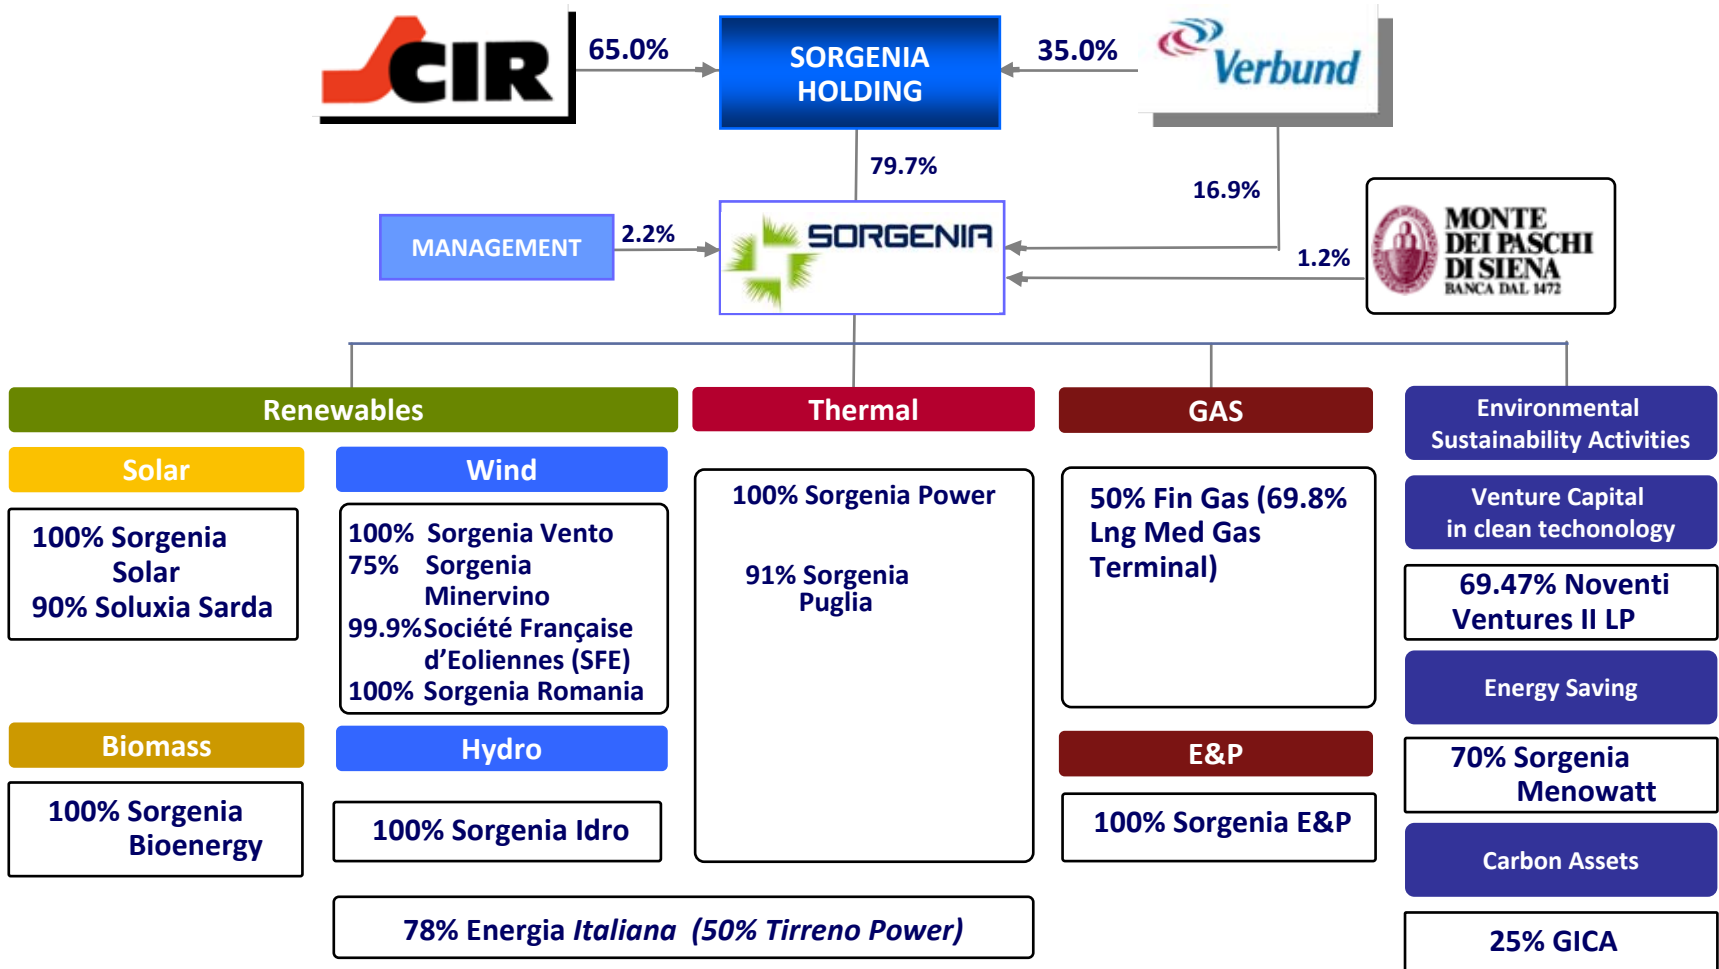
CIR

65.0%

SORGENIA HOLDING

35.0%

Verbund

79.7%

16.9%

MANAGEMENT

2.2%

SORGENIA

1.2%

MONTE DEI PASCHI DI SIENA
BANCA DAL 1472

Renewables

Thermal

GAS

Environmental Sustainability Activities

Solar

100% Sorgenia Solar
90% Soluxia Sarda

Wind

100% Sorgenia Vento
75% Sorgenia Minervino
99.9% Société Française d'Eoliennes (SFE)
100% Sorgenia Romania

100% Sorgenia Power

91% Sorgenia Puglia

50% Fin Gas (69.8% Lng Med Gas Terminal)

Venture Capital in clean techonology

69.47% Noventi Ventures II LP

Energy Saving

Biomass

100% Sorgenia Bioenergy

Hydro

100% Sorgenia Idro

E&P

100% Sorgenia E&P

70% Sorgenia Menowatt

Carbon Assets

78% Energia *Italiana* *(50% Tirreno Power)*

25% GICA